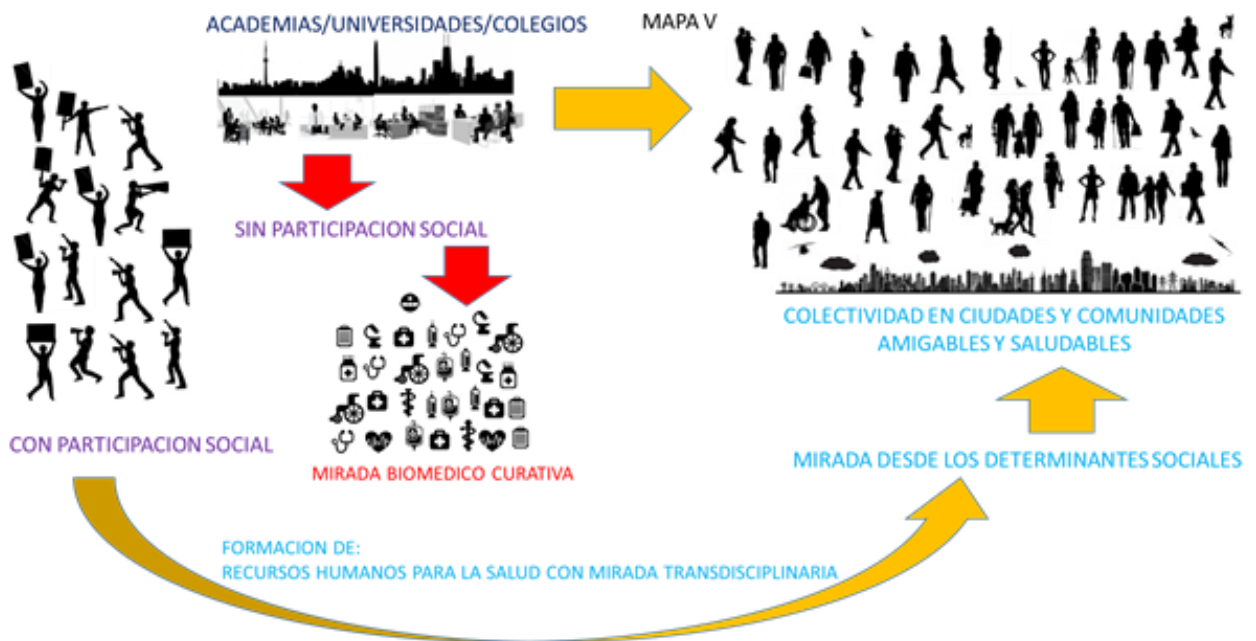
ACADEMIAS/UNIVERSIDADES/COLEGIOS

MAPA V

SIN PARTICIPACION SOCIAL

COLECTIVIDAD EN CIUDADES Y COMUNIDADES AMIGABLES Y SALUDABLES

CON PARTICIPACION SOCIAL

MIRADA BIOMEDICO CURATIVA

MIRADA DESDE LOS DETERMINANTES SOCIALES

FORMACION DE:
RECURSOS HUMANOS PARA LA SALUD CON MIRADA TRANSDISCIPLINARIA